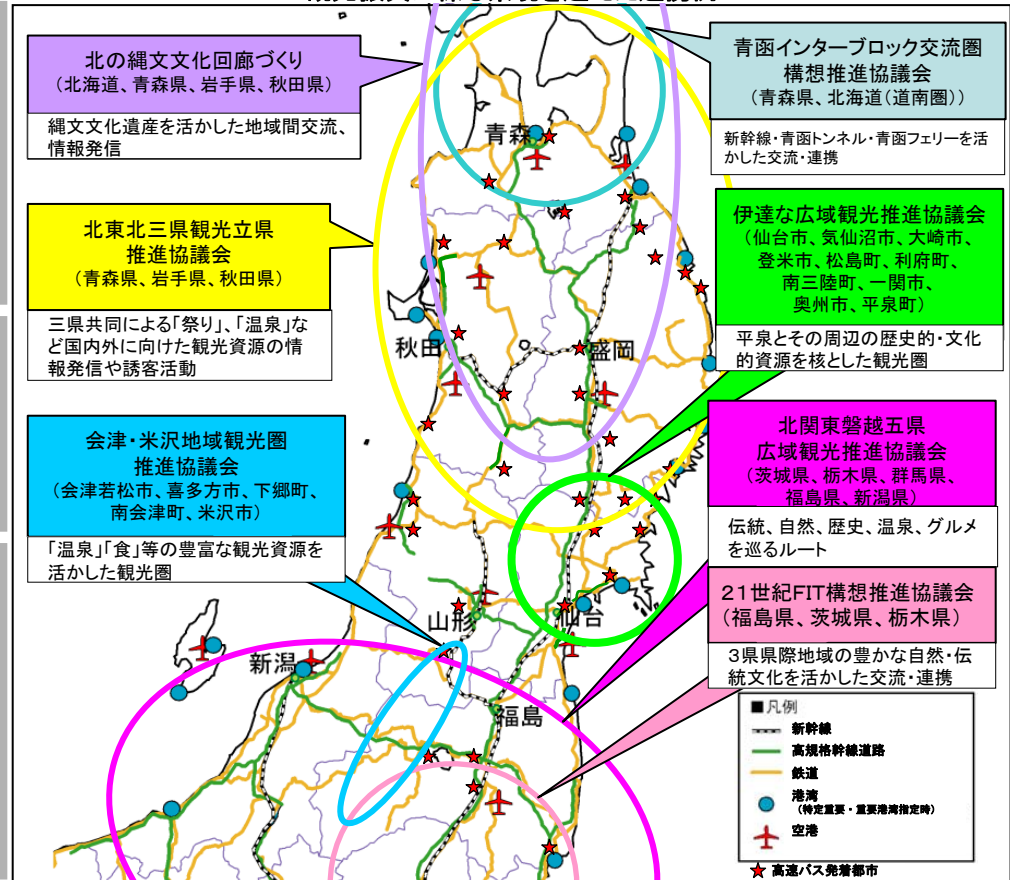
北の縄文文化回廊づくり
（北海道、青森県、岩手県、秋田県）

縄文文化遺産を活かした地域間交流、情報発信

青函インターブロック交流圏構想推進協議会
（青森県、北海道（道南圏））

新幹線・青函トンネル・青函フェリーを活かした交流・連携

北東北三県観光立県推進協議会
（青森県、岩手県、秋田県）

三県共同による「祭り」、「温泉」など国内外に向けた観光資源の情報発信や誘客活動

伊達な広域観光推進協議会
（仙台市、気仙沼市、大崎市、登米市、松島町、利府町、南三陸町、一関市、奥州市、平泉町）

平泉とその周辺の歴史的・文化的資源を核とした観光圏

会津・米沢地域観光圏推進協議会
（会津若松市、喜多方市、下郷町、南会津町、米沢市）

「温泉」「食」等の豊富な観光資源を活かした観光圏

北関東磐越五県広域観光推進協議会
（茨城県、栃木県、群馬県、福島県、新潟県）

伝統、自然、歴史、温泉、グルメを巡るルート

21世紀FIT構想推進協議会
（福島県、茨城県、栃木県）

3県県際地域の豊かな自然・伝統文化を活かした交流・連携

青森
秋田
盛岡
山形
仙台
新潟
福島

■凡例
新幹線
高規格幹線道路
鉄道
港湾
（特定重要・重要港湾指定時）
空港
高速バス発着都市